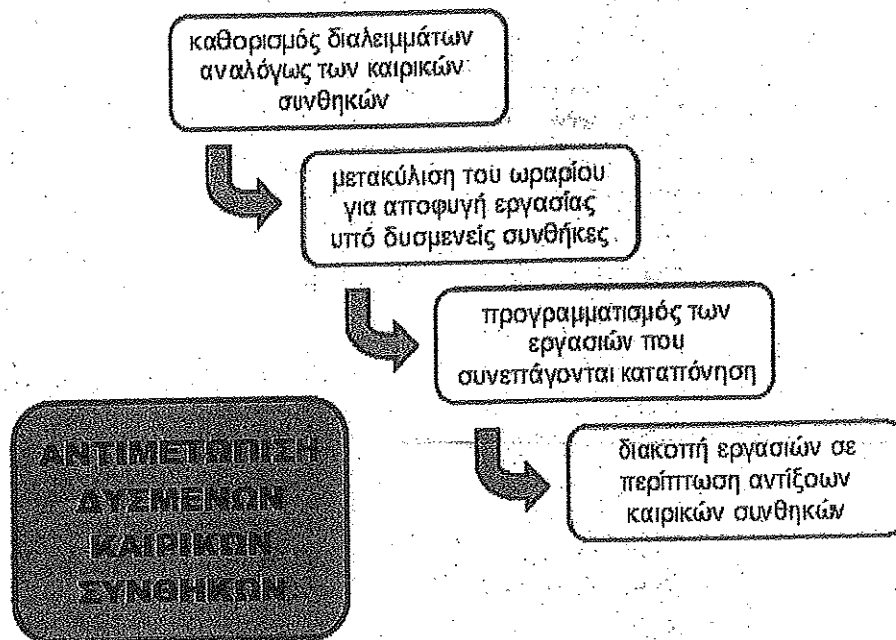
καθορισμός διαλειμμάτων αναλόγως των καιρικών συνθηκών

μετακύλιση του ωραρίου για αποφυγή εργασίας υπό δυσμενείς συνθήκες

προγραμματισμός των εργασιών που συνεπάγονται καταπόνηση

διακοπή εργασιών σε περίπτωση αντίξοων καιρικών συνθηκών

ΑΝΤΙΜΕΤΩΠΙΣΗ ΔΥΣΜΕΝΩΝ ΚΑΙΡΙΚΩΝ ΣΥΝΘΗΚΩΝ